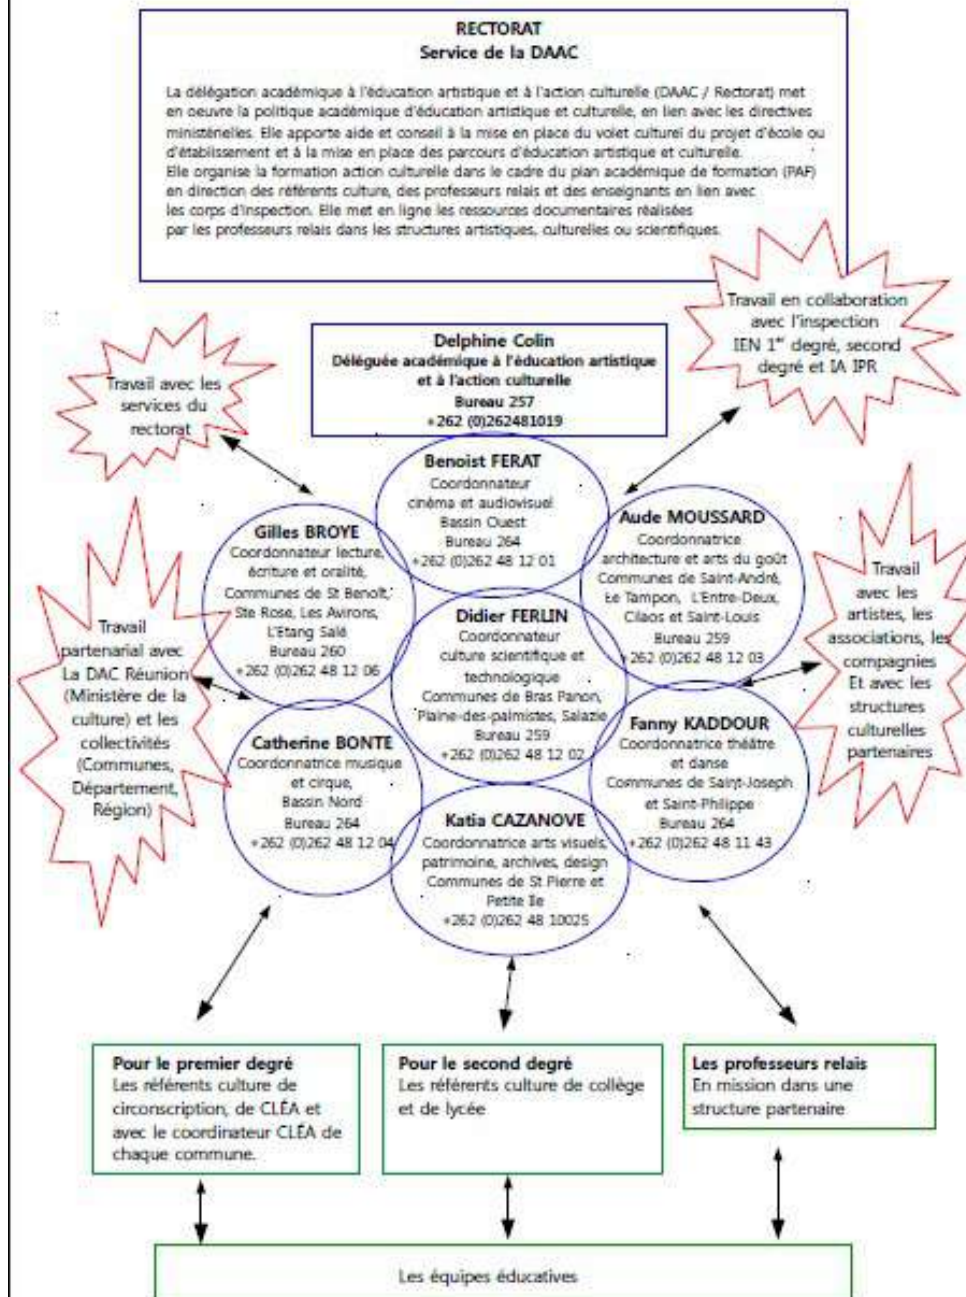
RECTORAT
Service de la DAAC

La délégation académique à l'éducation artistique et à l'action culturelle (DAAC / Rectorat) met en oeuvre la politique académique d'éducation artistique et culturelle, en lien avec les directives ministérielles. Elle apporte aide et conseil à la mise en place du volet culturel du projet d'école ou d'établissement et à la mise en place des parcours d'éducation artistique et culturelle.
Elle organise la formation action culturelle dans le cadre du plan académique de formation (PAF) en direction des référents culture, des professeurs relais et des enseignants en lien avec les corps d'inspection. Elle met en ligne les ressources documentaires réalisées par les professeurs relais dans les structures artistiques, culturelles ou scientifiques.

Travail en collaboration avec l'inspection IEN 1$^{er}$ degré, second degré et IA IPR

Travail avec les services du rectorat

Delphine Colin
Déléguée académique à l'éducation artistique et à l'action culturelle
Bureau 257
+262 (0)262481019

Benoist FERAT
Coordonnateur cinéma et audiovisuel
Bassin Ouest
Bureau 264
+262 (0)262 48 12 01

Gilles BROYE
Coordonnateur lecture, écriture et oralité,
Communes de St Benoît, Ste Rose, Les Avirons, L'Etang Salé
Bureau 260
+262 (0)262 48 12 06

Aude MOUSSARD
Coordonnatrice architecture et arts du goût
Communes de Saint-André, Le Tampon, L'Entre-Deux, Cilaos et Saint-Louis
Bureau 259
+262 (0)262 48 12 03

Travail avec les artistes, les associations, les compagnies
Et avec les structures culturelles partenaires

Travail partenarial avec La DAC Réunion (Ministère de la culture) et les collectivités (Communes, Département, Région)

Didier FERLIN
Coordonnateur culture scientifique et technologique
Communes de Bras Panon, Plaine-des-palmistes, Salazie
Bureau 259
+262 (0)262 48 12 02

Fanny KADDOUR
Coordonnatrice théâtre et danse
Communes de Saint-Joseph et Saint-Philippe
Bureau 264
+262 (0)262 48 11 43

Catherine BONTE
Coordonnatrice musique et cirque,
Bassin Nord
Bureau 264
+262 (0)262 48 12 04

Katia CAZANOVE
Coordonnatrice arts visuels, patrimoine, archives, design
Communes de St Pierre et Petite Ile
+262 (0)262 48 10025

Pour le premier degré
Les référents culture de circonscription, de CLÉA et avec le coordinateur CLÉA de chaque commune.

Pour le second degré
Les référents culture de collège et de lycée

Les professeurs relais
En mission dans une structure partenaire

Les équipes éducatives